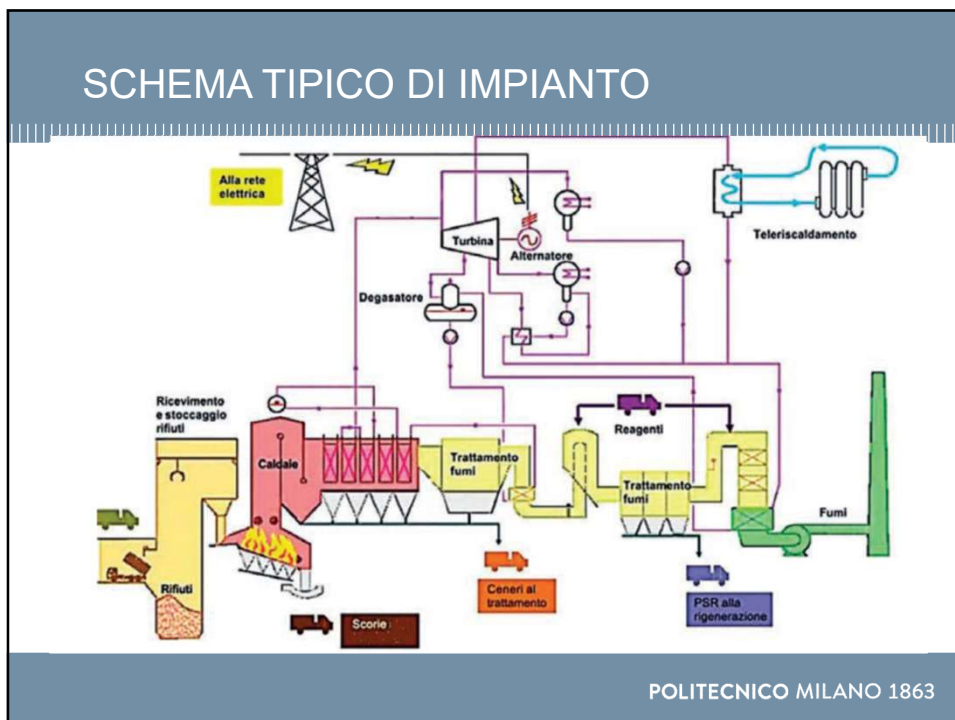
SCHEMA TIPICO DI IMPIANTO

Alla rete elettrica

Turbina

Alternatore

Teleriscaldamento

Degasatore

Ricevimento e stoccaggio rifiuti

Caldaia

Trattamento fumi

Reagenti

Trattamento fumi

Fumi

Rifiuti

Ceneri al trattamento

PSR alla rigenerazione

Scorie

POLITECNICO MILANO 1863